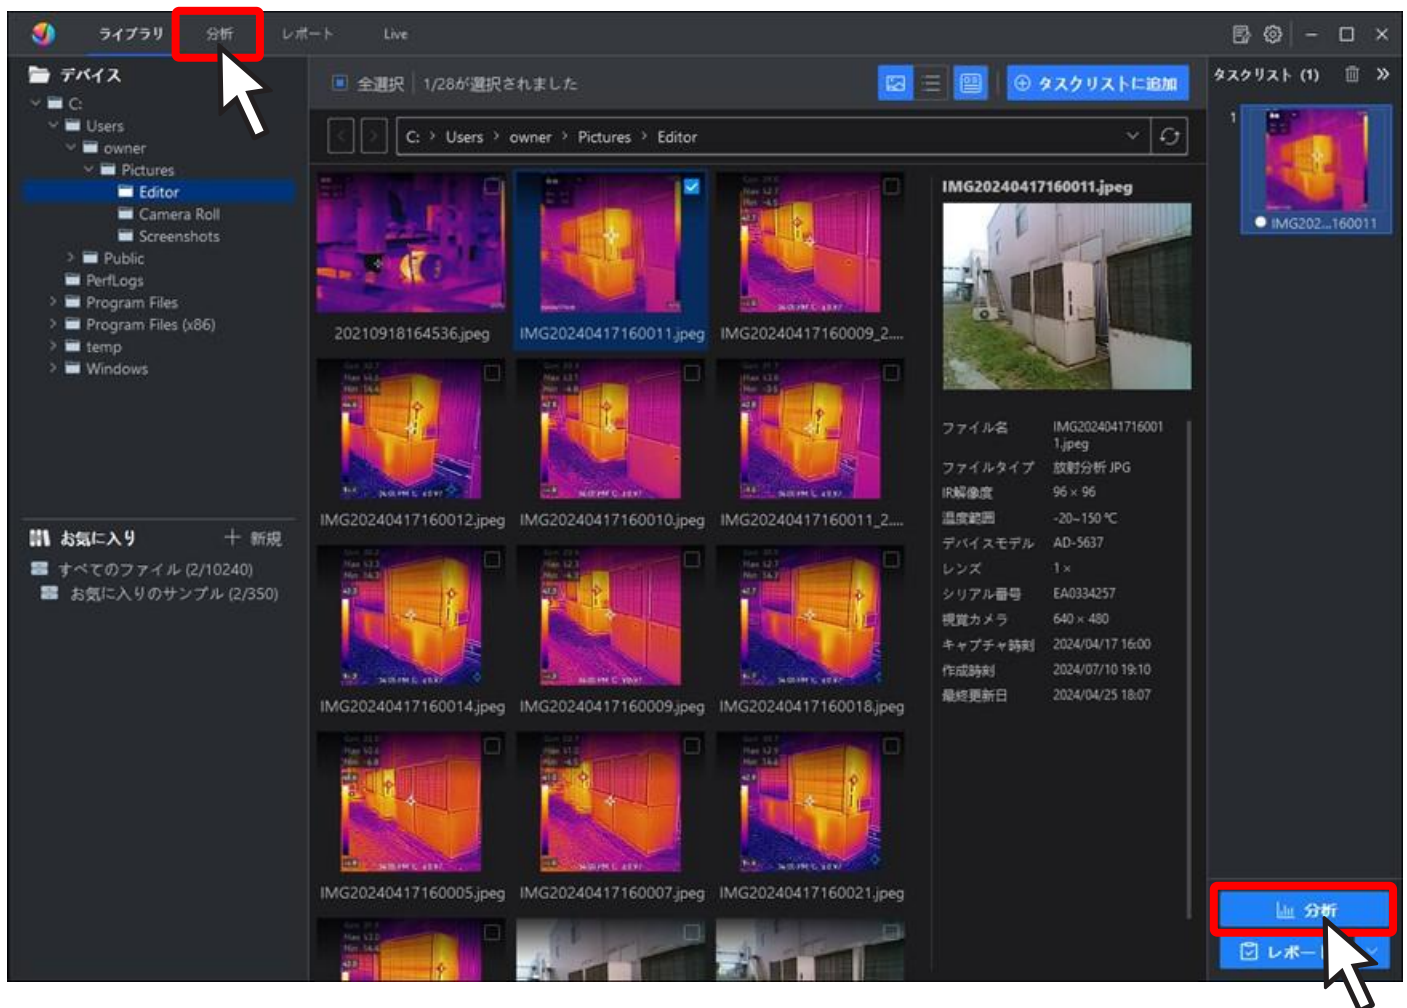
ライブラリ 分析 レポート Live

デバイス
C:
Users
owner
Pictures
Editor
Camera Roll
Screenshots
Public
PerfLogs
Program Files
Program Files (x86)
temp
Windows

お気に入り ＋ 新規
すべてのファイル (2/10240)
お気に入りのサンプル (2/350)

全選択 1/28が選択されました
タスクリストに追加

C: › Users › owner › Pictures › Editor

20210918164536.jpeg
IMG20240417160011.jpeg
IMG20240417160009_2....
IMG20240417160012.jpeg
IMG20240417160010.jpeg
IMG20240417160011_2....
IMG20240417160014.jpeg
IMG20240417160009.jpeg
IMG20240417160018.jpeg
IMG20240417160005.jpeg
IMG20240417160007.jpeg
IMG20240417160021.jpeg

IMG20240417160011.jpeg

| ファイル名 | IMG2024041716001 1.jpeg |
|---|---|
| ファイルタイプ | 放射分析 JPG |
| IR解像度 | 96 × 96 |
| 温度範囲 | -20~150 ℃ |
| デバイスモデル | AD-5637 |
| レンズ | 1 × |
| シリアル番号 | EA0334257 |
| 視覚カメラ | 640 × 480 |
| キャプチャ時刻 | 2024/04/17 16:00 |
| 作成時刻 | 2024/07/10 19:10 |
| 最終更新日 | 2024/04/25 18:07 |

タスクリスト (1)
1
IMG202...160011

分析
レポー